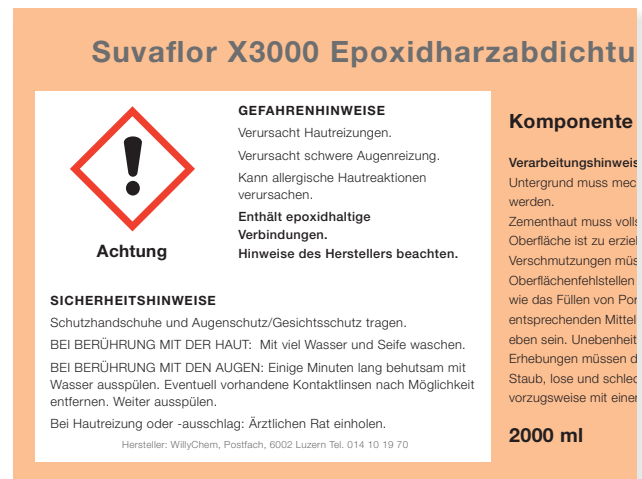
Suvaflor X3000 Epoxidharzabdichtu

GEFAHRENHINWEISE

Verursacht Hautreizungen.

Verursacht schwere Augenreizung.

Kann allergische Hautreaktionen verursachen.

Enthält epoxidhaltige Verbindungen.
Hinweise des Herstellers beachten.

Achtung

SICHERHEITSHINWEISE

Schutzhandschuhe und Augenschutz/Gesichtsschutz tragen.

BEI BERÜHRUNG MIT DER HAUT: Mit viel Wasser und Seife waschen.

BEI BERÜHRUNG MIT DEN AUGEN: Einige Minuten lang behutsam mit Wasser ausspülen. Eventuell vorhandene Kontaktlinsen nach Möglichkeit entfernen. Weiter ausspülen.

Bei Hautreizung oder -ausschlag: Ärztlichen Rat einholen.

Hersteller: WillyChem, Postfach, 6002 Luzern Tel. 014 10 19 70

Komponente

Verarbeitungshinweis
Untergrund muss mec
werden.
Zementhaut muss volls
Oberfläche ist zu erziel
Verschmutzungen müs
Oberflächenfehlstellen
wie das Füllen von Por
entsprechenden Mittel
eben sein. Unebenheit
Erhebungen müssen d
Staub, lose und schlec
vorzugsweise mit einer

2000 ml